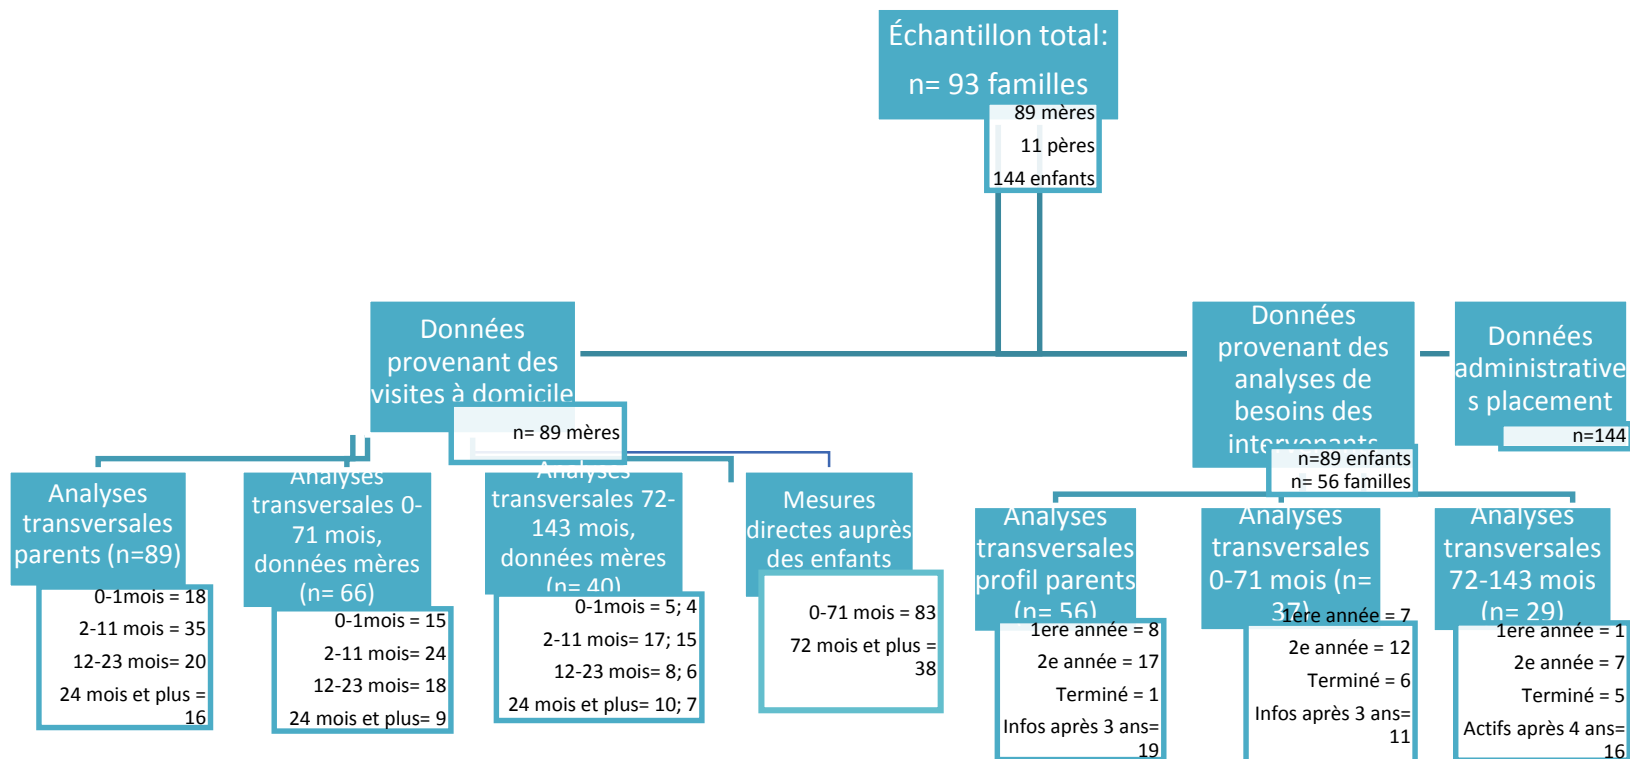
Échantillon total:

n= 93 familles

89 mères

11 pères

144 enfants

Données provenant des visites à domicile

n= 89 mères

Données provenant des analyses de besoins des intervenants

n=89 enfants

n= 56 familles

Données administratives placement

n=144

Analyses transversales parents (n=89)

0-1mois = 18

2-11 mois = 35

12-23 mois= 20

24 mois et plus = 16

Analyses transversales 0-71 mois, données mères (n= 66)

0-1mois = 15

2-11 mois= 24

12-23 mois= 18

24 mois et plus= 9

Analyses transversales 72-143 mois, données mères (n= 40)

0-1mois = 5; 4

2-11 mois= 17; 15

12-23 mois= 8; 6

24 mois et plus= 10; 7

Mesures directes auprès des enfants

0-71 mois = 83

72 mois et plus = 38

Analyses transversales profil parents (n= 56)

1ere année = 8

2e année = 17

Terminé = 1

Infos après 3 ans= 19

Analyses transversales 0-71 mois (n= 37)

1ere année = 7

2e année = 12

Terminé = 6

Infos après 3 ans= 11

Analyses transversales 72-143 mois (n= 29)

1ere année = 1

2e année = 7

Terminé = 5

Actifs après 4 ans= 16